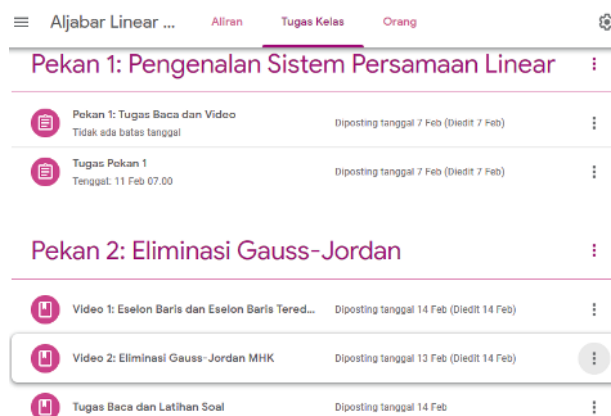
Aljabar Linear ...

Aliran

Tugas Kelas

Orang

Pekan 1: Pengenalan Sistem Persamaan Linear

Pekan 1: Tugas Baca dan Video
Tidak ada batas tanggal

Diposting tanggal 7 Feb (Diedit 7 Feb)

Tugas Pekan 1
Tenggat: 11 Feb 07.00

Diposting tanggal 7 Feb (Diedit 7 Feb)

Pekan 2: Eliminasi Gauss-Jordan

Video 1: Eselon Baris dan Eselon Baris Tered...

Diposting tanggal 14 Feb (Diedit 14 Feb)

Video 2: Eliminasi Gauss-Jordan MHK

Diposting tanggal 13 Feb (Diedit 14 Feb)

Tugas Baca dan Latihan Soal

Diposting tanggal 14 Feb